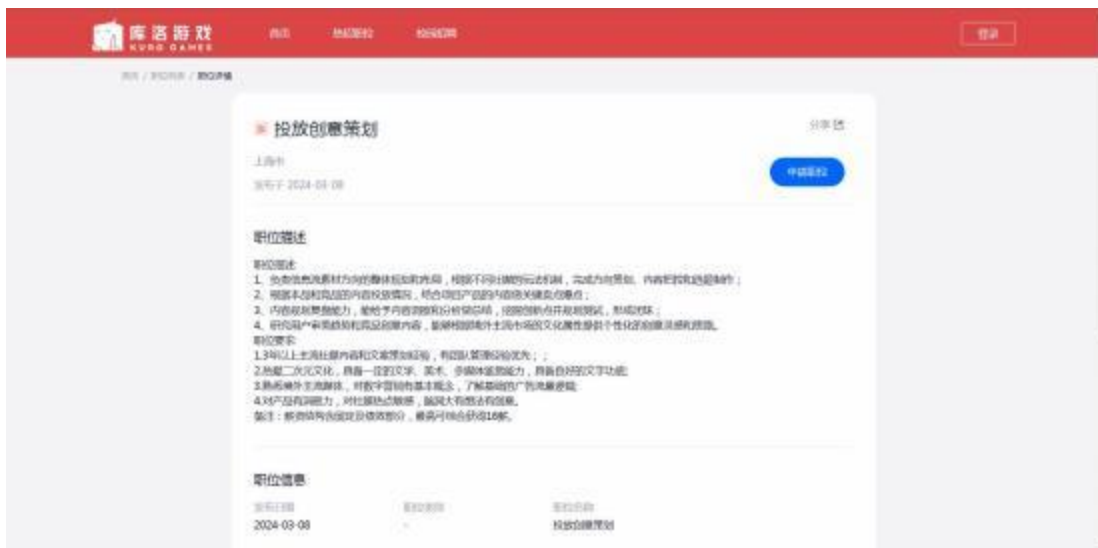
库洛游戏 KURO GAMES

首页 热招职位 校园招聘

登录

首页 / 职位列表 / 职位详情

投放创意策划

分享

上海市

发布于 2024-03-08

申请职位

职位描述

职位描述:
1. 负责信息流素材方向的整体规划和布局，根据不同出端的玩法机制，完成内容策划、内容把控和追踪制作；
2. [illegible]
3. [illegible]
4. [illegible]
职位要求:
1.3年以上主流社媒内容和文案策划经验，有团队管理经验优先；
2.热爱二次元文化，具备一定的文学、美术、多媒体鉴赏能力，具备良好的文字功底;
3.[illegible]
4.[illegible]
备注：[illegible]

职位信息

发布日期
2024-03-08

职位类别
-

职位名称
投放创意策划